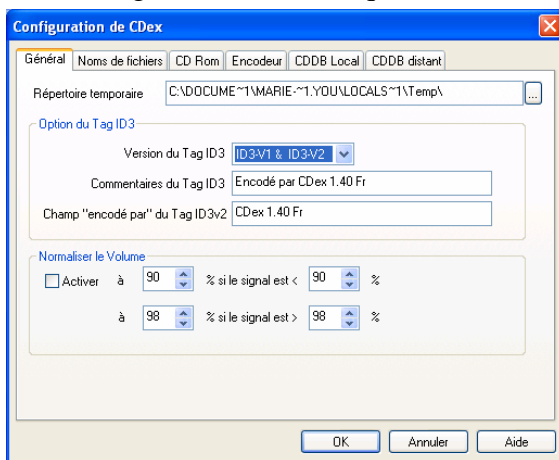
Configuration de CDex

Général | Noms de fichiers | CD Rom | Encodeur | CDDB Local | CDDB distant

Répertoire temporaire C:\DOCUME~1\MARIE-~1.YOU\LOCALS~1\Temp\ ...

Option du Tag ID3

Version du Tag ID3 ID3-V1 & ID3-V2

Commentaires du Tag ID3 Encodé par CDex 1.40 Fr

Champ "encodé par" du Tag ID3v2 CDex 1.40 Fr

Normaliser le Volume

Activer à 90 % si le signal est < 90 %

à 98 % si le signal est > 98 %

OK Annuler Aide